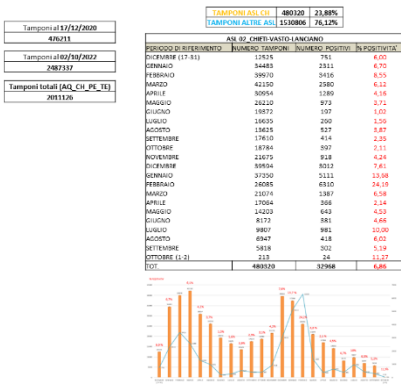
Tamponi al 17/12/2020
476211

Tamponi al 02/10/2022
2487337

Tamponi totali (AQ_CH_PE_TE)
2011126

| TAMPONI ASL CH | 480320 | 23,88% |
|---|---|---|
| TAMPONI ALTRE ASL | 1530806 | 76,12% |

ASL 02_CHIETI-VASTO-LANCIANO

| PERIODO DI RIFERIMENTO | NUMERO TAMPONI | NUMERO POSITIVI | % POSITIVITA' |
|---|---|---|---|
| DICEMBRE (17-31) | 12525 | 751 | 6,00 |
| GENNAIO | 34483 | 2311 | 6,70 |
| FEBBRAIO | 39970 | 3416 | 8,55 |
| MARZO | 42150 | 2580 | 6,12 |
| APRILE | 30954 | 1289 | 4,16 |
| MAGGIO | 26210 | 973 | 2,71 |
| GIUGNO | 19372 | 197 | 1,02 |
| LUGLIO | 16635 | 260 | 1,56 |
| AGOSTO | 13625 | 527 | 3,87 |
| SETTEMBRE | 17610 | 414 | 2,35 |
| OTTOBRE | 18784 | 397 | 2,11 |
| NOVEMBRE | 21679 | 918 | 4,24 |
| DICEMBRE | 39934 | 8013 | 7,61 |
| GENNAIO | 37350 | 5111 | 13,68 |
| FEBBRAIO | 26085 | 6310 | 24,19 |
| MARZO | 21074 | 1387 | 6,58 |
| APRILE | 17064 | 366 | 2,14 |
| MAGGIO | 14203 | 643 | 4,53 |
| GIUGNO | 8172 | 381 | 4,66 |
| LUGLIO | 9807 | 981 | 10,00 |
| AGOSTO | 6947 | 418 | 6,02 |
| SETTEMBRE | 5818 | 302 | 5,19 |
| OTTOBRE (1-2) | 213 | 24 | 11,27 |
| TOT. | 480320 | 32968 | 6,86 |

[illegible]